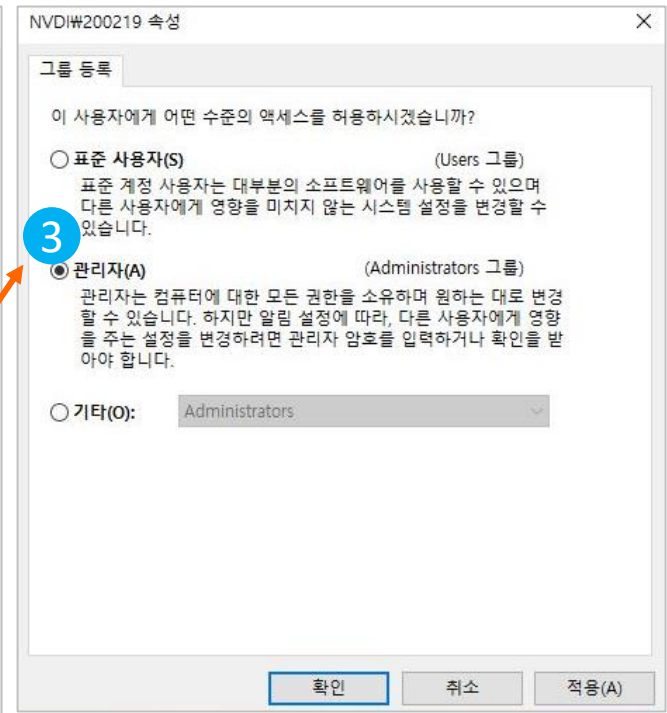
NVDI₩200219 속성

×

그룹 등록

이 사용자에게 어떤 수준의 액세스를 허용하시겠습니까?

표준 사용자(S) (Users 그룹)

표준 계정 사용자는 대부분의 소프트웨어를 사용할 수 있으며 다른 사용자에게 영향을 미치지 않는 시스템 설정을 변경할 수 있습니다.

3

관리자(A) (Administrators 그룹)

관리자는 컴퓨터에 대한 모든 권한을 소유하며 원하는 대로 변경할 수 있습니다. 하지만 알림 설정에 따라, 다른 사용자에게 영향을 주는 설정을 변경하려면 관리자 암호를 입력하거나 확인을 받아야 합니다.

기타(O): Administrators

확인 취소 적용(A)